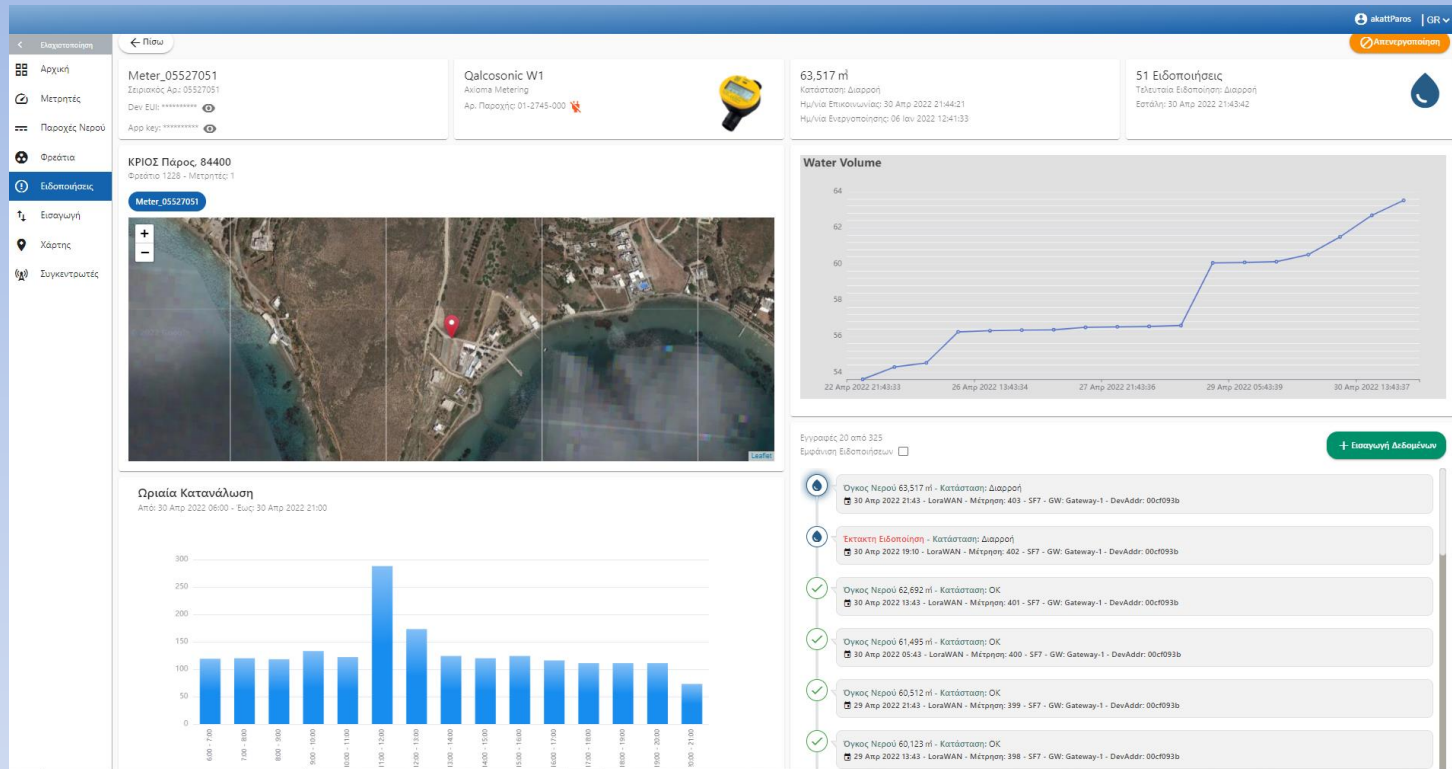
akattParos | GR

< Ελαχιστοποίηση

Αρχική
Μετρητές
Παροχές Νερού
Φρεάτια
Ειδοποιήσεις
Εισαγωγή
Χάρτης
Συγκεντρωτές

← Πίσω

Απενεργοποίηση

Meter_05527051
Σειριακός Αρ.: 05527051
Dev EUI: **********
App key: **********

Qalcosonic W1
Axioma Metering
Αρ. Παροχής: 01-2745-000

63,517 m³
Κατάσταση: Διαρροή
Ημ/νία Επικοινωνίας: 30 Απρ 2022 21:44:21
Ημ/νία Ενεργοποίησης: 06 Ιαν 2022 12:41:33

51 Ειδοποιήσεις
Τελευταία Ειδοποίηση: Διαρροή
Εστάλη: 30 Απρ 2022 21:43:42

ΚΡΙΟΣ Πάρος, 84400
Φρεάτιο 1228 - Μετρητές: 1

Meter_05527051

+
−

Leaflet

Water Volume

64
62
60
58
56
54

22 Απρ 2022 21:43:33
26 Απρ 2022 13:43:34
27 Απρ 2022 21:43:36
29 Απρ 2022 05:43:39
30 Απρ 2022 13:43:37

Ωριαία Κατανάλωση
Από: 30 Απρ 2022 06:00 - Εως: 30 Απρ 2022 21:00

300
250
200
150
100
50
0

6:00 - 7:00
7:00 - 8:00
8:00 - 9:00
9:00 - 10:00
10:00 - 11:00
11:00 - 12:00
12:00 - 13:00
13:00 - 14:00
14:00 - 15:00
15:00 - 16:00
16:00 - 17:00
17:00 - 18:00
18:00 - 19:00
19:00 - 20:00
20:00 - 21:00

Εγγραφές 20 από 325
Εμφάνιση Ειδοποιήσεων

+ Εισαγωγή Δεδομένων

Όγκος Νερού 63,517 m³ - Κατάσταση: Διαρροή
30 Απρ 2022 21:43 - LoraWAN - Μέτρηση: 403 - SF7 - GW: Gateway-1 - DevAddr: 00cf093b

Έκτακτη Ειδοποίηση - Κατάσταση: Διαρροή
30 Απρ 2022 19:10 - LoraWAN - Μέτρηση: 402 - SF7 - GW: Gateway-1 - DevAddr: 00cf093b

Όγκος Νερού 62,692 m³ - Κατάσταση: OK
30 Απρ 2022 13:43 - LoraWAN - Μέτρηση: 401 - SF7 - GW: Gateway-1 - DevAddr: 00cf093b

Όγκος Νερού 61,495 m³ - Κατάσταση: OK
30 Απρ 2022 05:43 - LoraWAN - Μέτρηση: 400 - SF7 - GW: Gateway-1 - DevAddr: 00cf093b

Όγκος Νερού 60,512 m³ - Κατάσταση: OK
29 Απρ 2022 21:43 - LoraWAN - Μέτρηση: 399 - SF7 - GW: Gateway-1 - DevAddr: 00cf093b

Όγκος Νερού 60,123 m³ - Κατάσταση: OK
29 Απρ 2022 13:43 - LoraWAN - Μέτρηση: 398 - SF7 - GW: Gateway-1 - DevAddr: 00cf093b